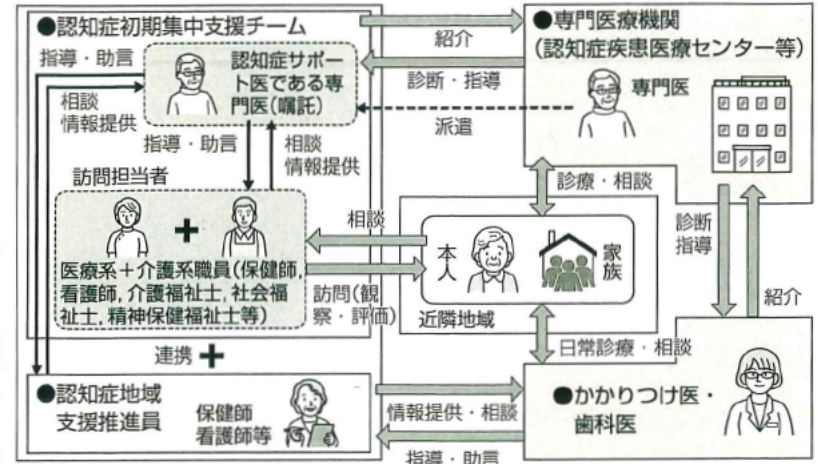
●認知症初期集中支援チーム

指導・助言

認知症サポート医である専門医(嘱託)

相談
情報提供

指導・助言

相談
情報提供

訪問担当者

医療系＋介護系職員(保健師, 看護師, 介護福祉士, 社会福祉士, 精神保健福祉士等)

紹介

診断・指導

派遣

●専門医療機関
(認知症疾患医療センター等)

専門医

診療・相談

相談

訪問(観察・評価)

本人

家族

近隣地域

診断
指導

紹介

連携 ＋

日常診療・相談

●認知症地域支援推進員

保健師
看護師等

情報提供・相談

指導・助言

●かかりつけ医・歯科医